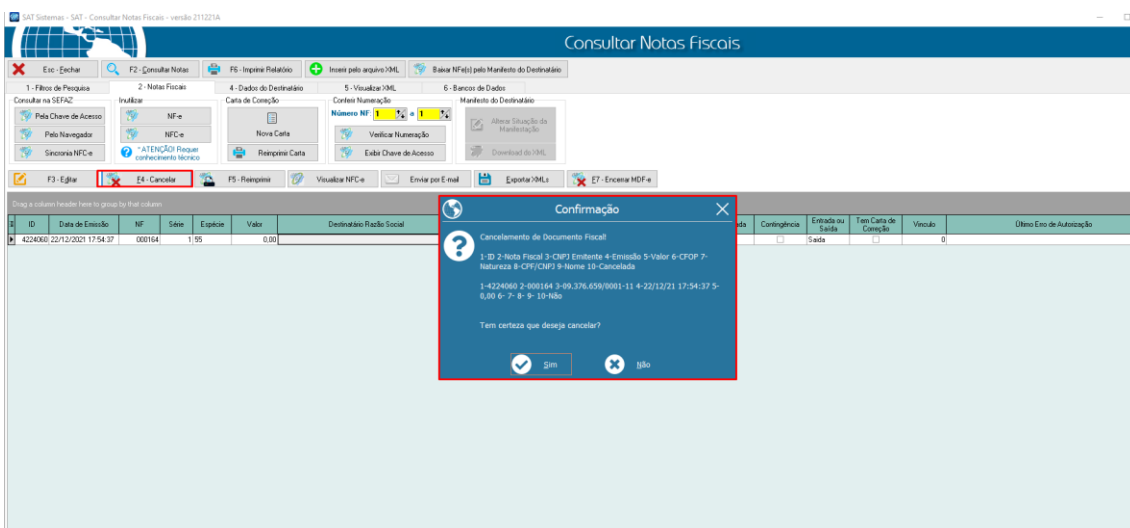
SAT Sistemas - SAT - Consultar Notas Fiscais - versão 211221A

Consultar Notas Fiscais

Esc - Fechar
F2 - Consultar Notas
F6 - Imprimir Relatório
Inserir pelo arquivo XML
Baixar NFe(s) pelo Manifesto do Destinatário

1 - Filtros de Pesquisa
2 - Notas Fiscais
4 - Dados do Destinatário
5 - Visualizar XML
6 - Bancos de Dados

Consultar na SEFAZ
Pela Chave de Acesso
Pelo Navegador
Sincronia NFC-e

Inutilizar
NF-e
NFC-e
* ATENÇÃO! Requer conhecimento técnico

Carta de Correção
Nova Carta
Reimprimir Carta

Conferir Numeração
Número NF 1 a 1
Verificar Numeração
Exibir Chave de Acesso

Manifesto do Destinatário
Alterar Situação da Manifestação
Download do XML

F3 - Editar
F4 - Cancelar
F5 - Reimprimir
Visualizar NFC-e
Enviar por E-mail
Exportar XMLs
F7 - Encerrar MDF-e

Drag a column header here to group by that column

| ID | Data de Emissão | NF | Série | Espécie | Valor | Destinatário Razão Social | ... da | Contingência | Entrada ou Saída | Tem Carta de Correção | Vínculo | Último Erro de Autorização |
|---|---|---|---|---|---|---|---|---|---|---|---|---|
| 4224060 | 22/12/2021 17:54:37 | 000164 | 1 | 55 | 0,00 | | | | Saída | | 0 | |

Confirmação

Cancelamento de Documento Fiscal!

1-ID 2-Nota Fiscal 3-CNPJ Emitente 4-Emissão 5-Valor 6-CFOP 7-Natureza 8-CPF/CNPJ 9-Nome 10-Cancelada

1-4224060 2-000164 3-09.376.659/0001-11 4-22/12/21 17:54:37 5-0,00 6- 7- 8- 9- 10-Não

Tem certeza que deseja cancelar?

Sim
Não